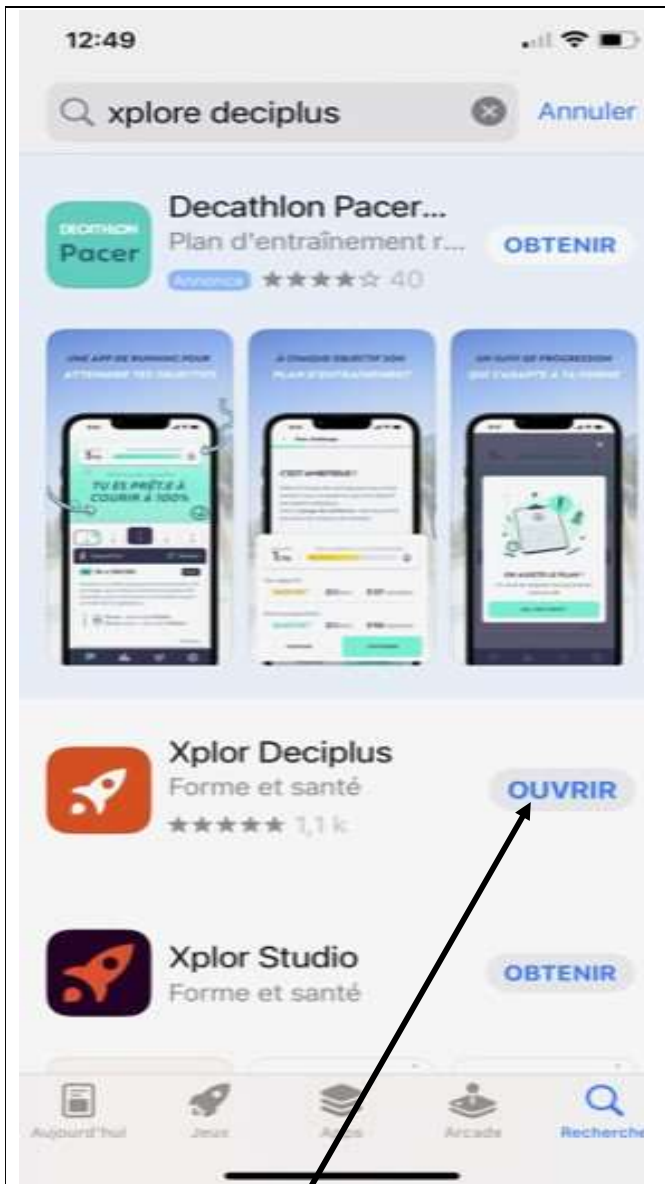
12:49

xplore deciplus

Annuler

DECATHLON Pacer

Decathlon Pacer...

Plan d'entraînement r...

Annonce ★★★★☆ 40

OBTENIR

UNE APP DE RUNNING POUR ATTEINDRE TES OBJECTIFS

TU ES PRÊT.E À COURIR À 100%

À CHAQUE OBJECTIF SON PLAN D'ENTRAÎNEMENT

UN SUIVI DE PROGRESSION QUI S'ADAPTE À TA FORME

Xplor Deciplus

Forme et santé

★★★★★ 1,1 k

OUVRIR

Xplor Studio

Forme et santé

OBTENIR

Aujourd'hui

Jeux

Apps

Arcade

Recherche